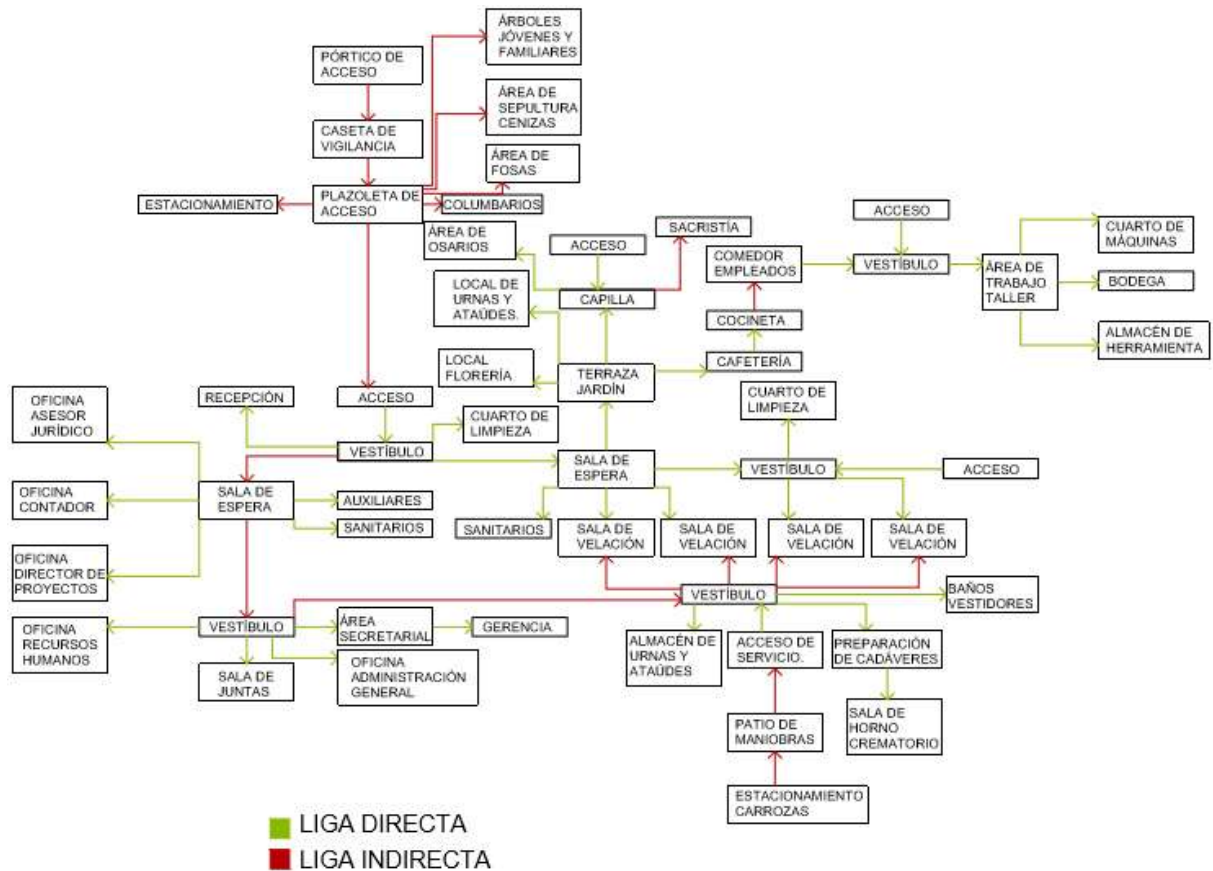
ÁRBOLES JÓVENES Y FAMILIARES

PÓRTICO DE ACCESO

ÁREA DE SEPULTURA CENIZAS

CASETA DE VIGILANCIA

ÁREA DE FOSAS

ESTACIONAMIENTO

PLAZOLETA DE ACCESO

COLUMBARIOS

ÁREA DE OSARIOS

SACRISTÍA

ACCESO

ACCESO

COMEDOR EMPLEADOS

VESTÍBULO

ÁREA DE TRABAJO TALLER

CUARTO DE MÁQUINAS

BODEGA

ALMACÉN DE HERRAMIENTA

LOCAL DE URNAS Y ATAÚDES.

CAPILLA

COCINETA

LOCAL FLORERÍA

TERRAZA JARDÍN

CAFETERÍA

RECEPCIÓN

ACCESO

CUARTO DE LIMPIEZA

OFICINA ASESOR JURÍDICO

CUARTO DE LIMPIEZA

VESTÍBULO

SALA DE ESPERA

VESTÍBULO

ACCESO

OFICINA CONTADOR

SALA DE ESPERA

AUXILIARES

SANITARIOS

SANITARIOS

SALA DE VELACIÓN

SALA DE VELACIÓN

SALA DE VELACIÓN

SALA DE VELACIÓN

OFICINA DIRECTOR DE PROYECTOS

VESTÍBULO

BAÑOS VESTIDORES

OFICINA RECURSOS HUMANOS

VESTÍBULO

ÁREA SECRETARIAL

GERENCIA

ALMACÉN DE URNAS Y ATAÚDES

ACCESO DE SERVICIO.

PREPARACIÓN DE CADÁVERES

SALA DE JUNTAS

OFICINA ADMINISTRACIÓN GENERAL

SALA DE HORNO CREMATORIO

PATIO DE MANIOBRAS

ESTACIONAMIENTO CARROZAS

LIGA DIRECTA

LIGA INDIRECTA